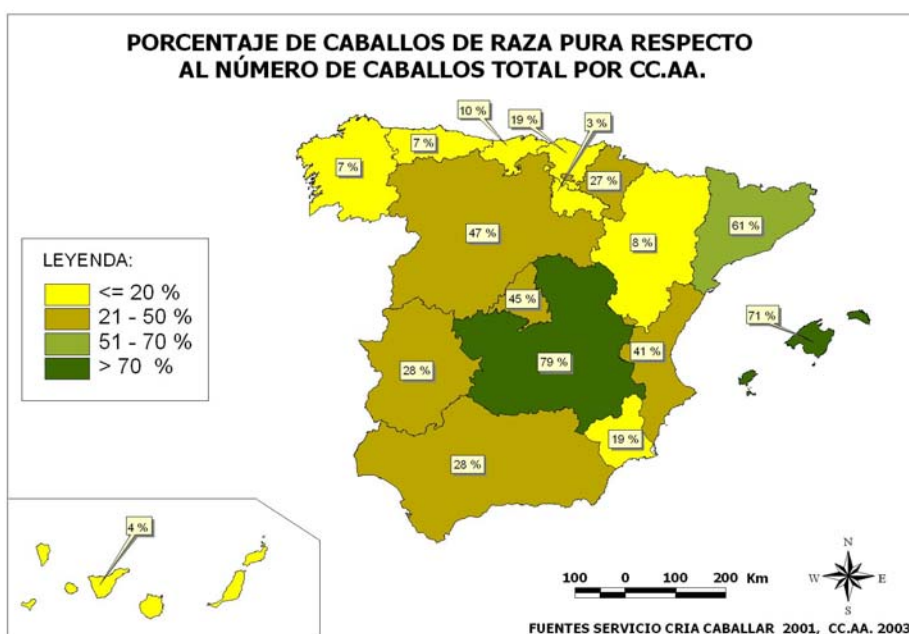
PORCENTAJE DE CABALLOS DE RAZA PURA RESPECTO AL NÚMERO DE CABALLOS TOTAL POR CC.AA.

10 %
19 %
3 %
7 %
7 %
27 %
47 %
8 %
61 %
45 %
71 %
41 %
28 %
79 %
19 %
28 %
4 %

LEYENDA:
<= 20 %
21 - 50 %
51 - 70 %
> 70 %

100 0 100 200 Km

N
W E
S

FUENTES SERVICIO CRIA CABALLAR 2001, CC.AA. 2003